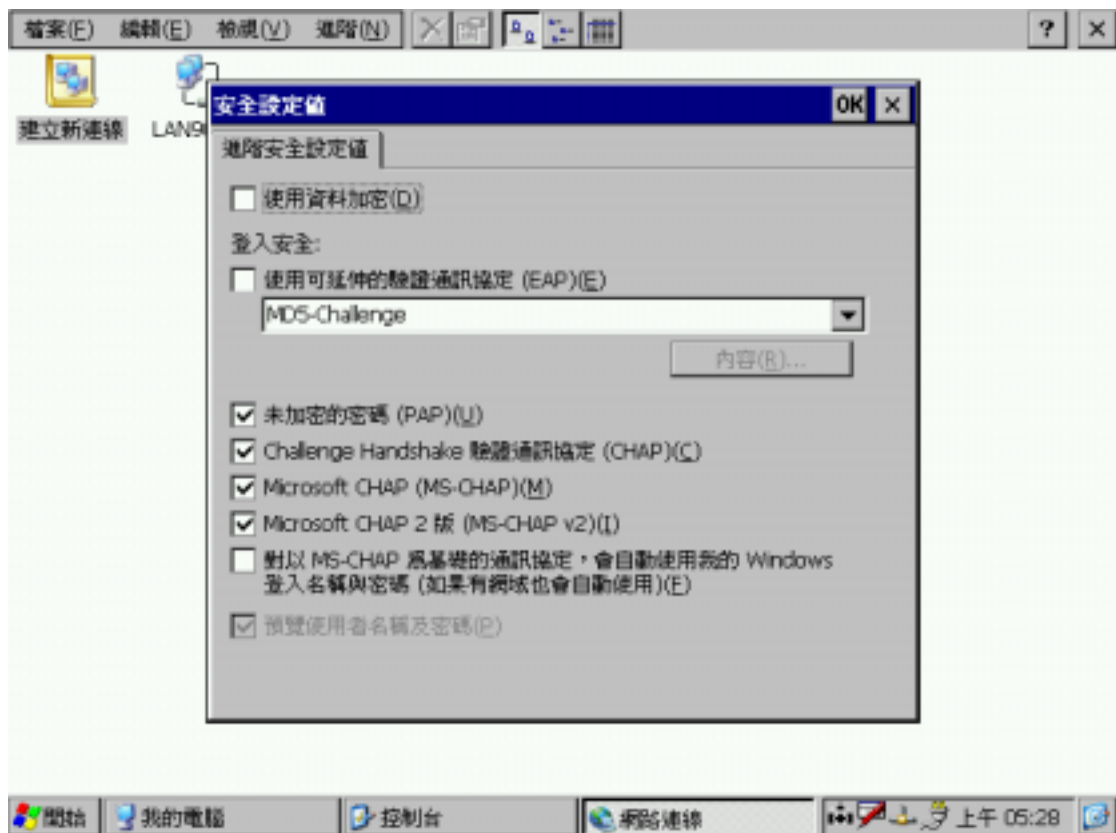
檔案(F) 編輯(E) 檢視(V) 進階(N)

?
×

建立新連線
LAN9

安全設定值
OK
×

進階安全設定值

使用資料加密(D)

登入安全:

使用可延伸的驗證通訊協定 (EAP)(E)

MD5-Challenge

內容(R)...

未加密的密碼 (PAP)(U)

Challenge Handshake 驗證通訊協定 (CHAP)(C)

Microsoft CHAP (MS-CHAP)(M)

Microsoft CHAP 2 版 (MS-CHAP v2)(I)

對以 MS-CHAP 為基礎的通訊協定，會自動使用我的 Windows 登入名稱與密碼 (如果有網域也會自動使用)(F)

預覽使用者名稱及密碼(P)

開始
我的電腦
控制台
網路連線
上午 05:28